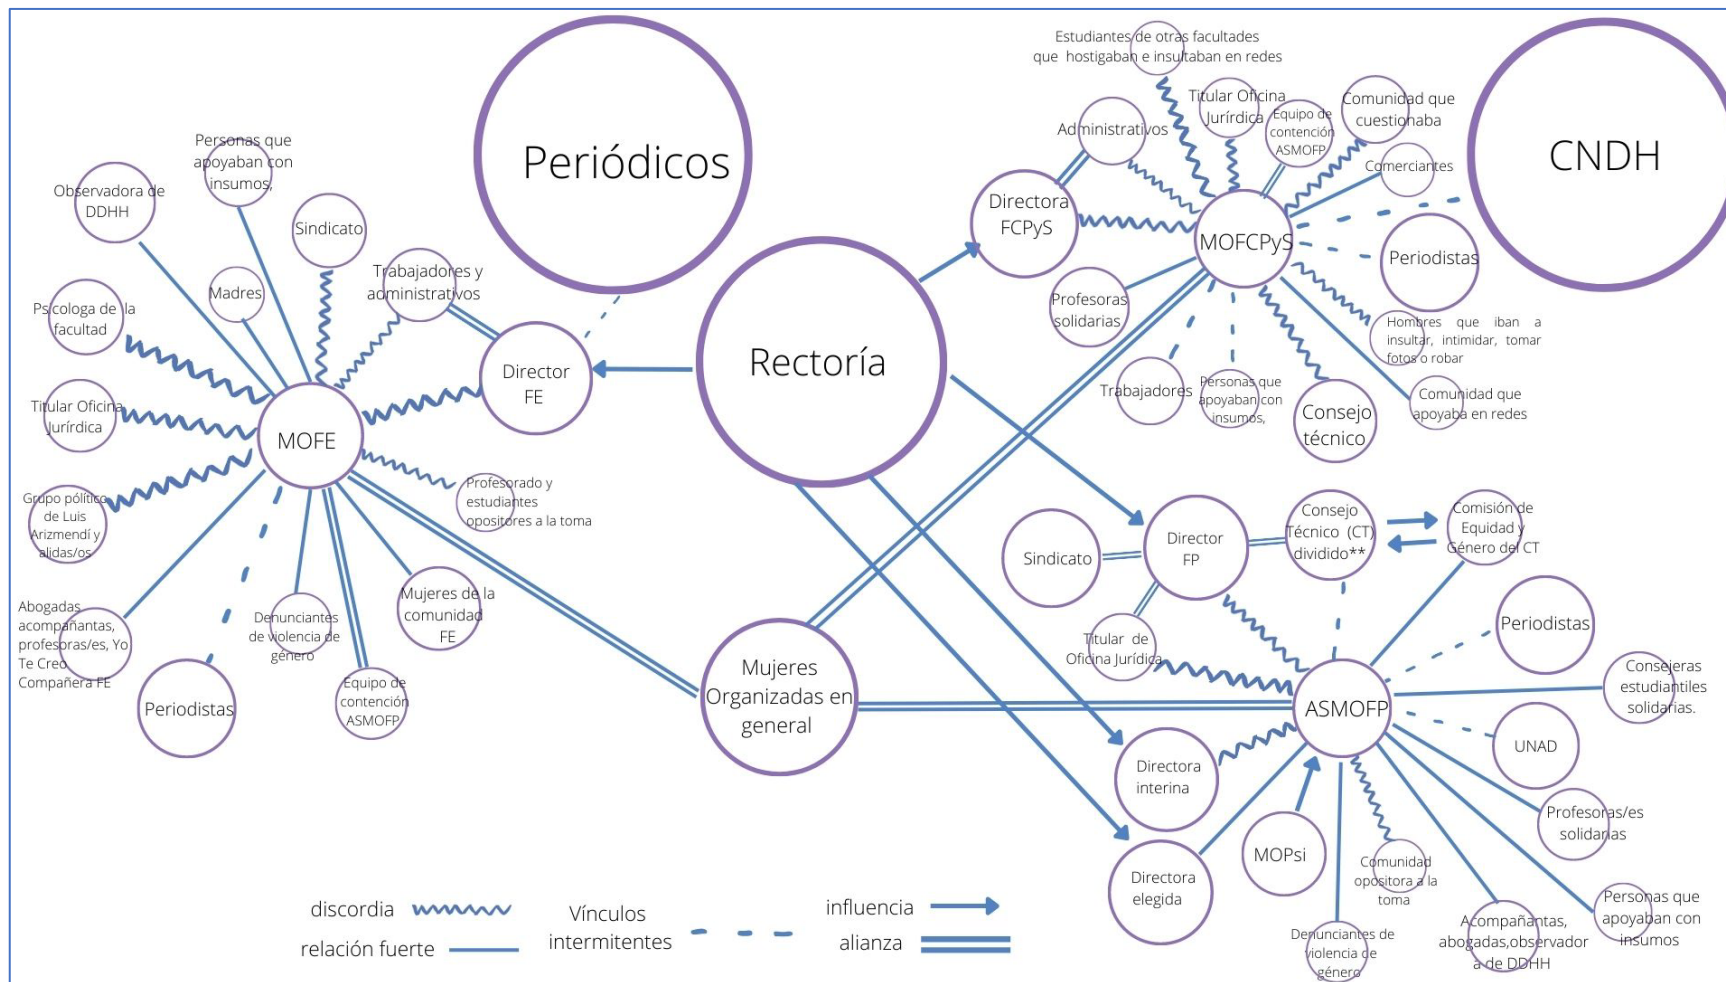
Periódicos

CNDH

Rectoría

Estudiantes de otras facultades que hostigaban e insultaban en redes

Titular Oficina Jurídica

Equipo de contención ASMOFP

Comunidad que cuestionaba

Administrativos

Comerciantes

Directora FCPyS

MOFCPyS

Periodistas

Profesoras solidarias

Hombres que iban a insultar, intimidar, tomar fotos o robar

Trabajadores

Personas que apoyaban con insumos,

Consejo técnico

Comunidad que apoyaba en redes

Personas que apoyaban con insumos,

Observadora de DDHH

Sindicato

Madres

Trabajadores y administrativos

Psicologa de la facultad

Director FE

Titular Oficina Jurírdica

MOFE

Grupo político de Luis Arizmendi y alidas/os

Profesorado y estudiantes opositores a la toma

Abogadas acompañantas, profesoras/es, Yo Te Creo Compañera FE

Denunciantes de violencia de género

Mujeres de la comunidad FE

Periodistas

Equipo de contención ASMOFP

Mujeres Organizadas en general

Sindicato

Director FP

Consejo Técnico (CT) dividido**

Comisión de Equidad y Género del CT

Titular de Oficina Jurídica

Periodistas

Consejeras estudiantiles solidarias.

ASMOFP

UNAD

Directora interina

MOPsi

Profesoras/es solidarias

Directora elegida

Comunidad opositora a la toma

Personas que apoyaban con insumos

Denunciantes de violencia de género

Acompañantas, abogadas,observadora de DDHH

discordia

relación fuerte

Vínculos intermitentes

influencia

alianza